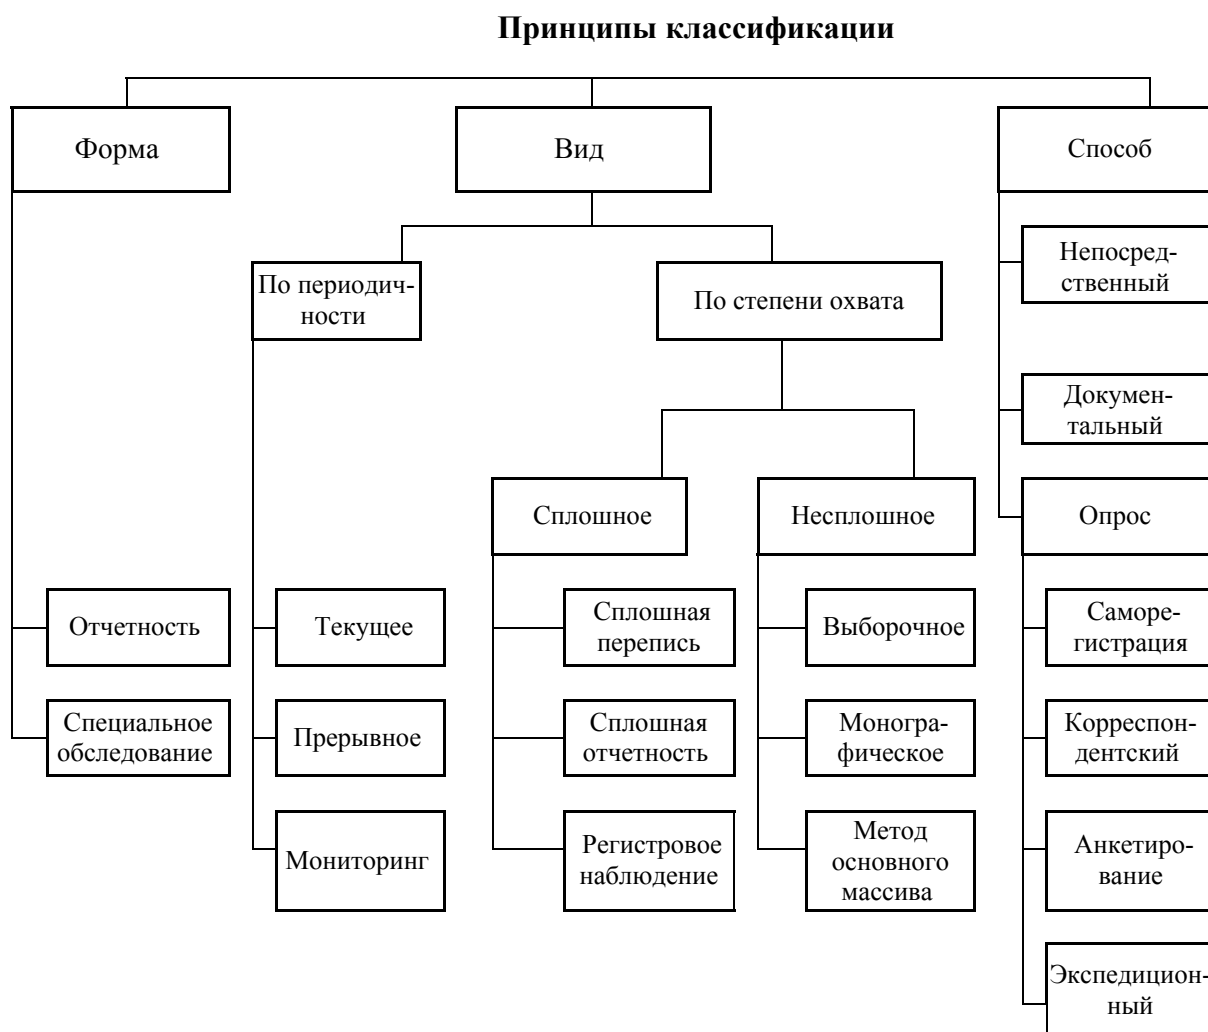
Принципы классификации

Форма

Вид

Способ

По периодичности

По степени охвата

Непосредственный

Документальный

Сплошное

Несплошное

Опрос

Отчетность

Специальное обследование

Текущее

Прерывное

Мониторинг

Сплошная перепись

Сплошная отчетность

Регистровое наблюдение

Выборочное

Монографическое

Метод основного массива

Саморегистрация

Корреспондентский

Анкетирование

Экспедиционный